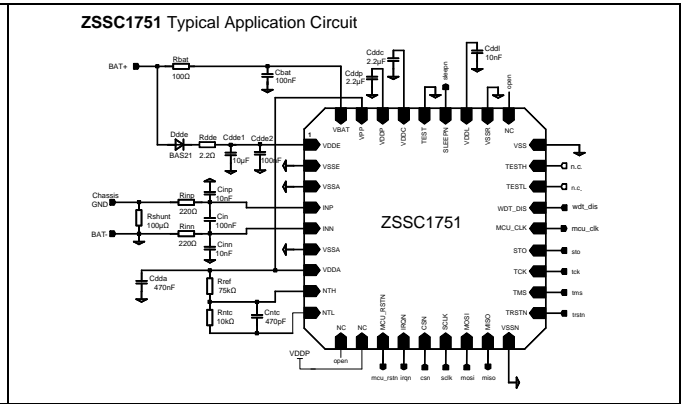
ZSSC1751 Typical Application Circuit

BAT+
Rbat
100Ω
Cbat
100nF
Cddp
2.2µF
Cddc
2.2µF
sleepn
Cddl
10nF
open
VBAT
VPP
VDDP
VDDC
TEST
SLEEPN
VDDL
VSSR
NC
Ddde
BAS21
Rdde
2.2Ω
Cdde1
10µF
Cdde2
100nF
1
VDDE
VSSE
VSSA
VSS
TESTH
n.c.
TESTL
n.c.
Chassis GND
Rinp
220Ω
Cinp
10nF
Cin
100nF
Rshunt
100µΩ
Rinn
220Ω
Cinn
10nF
BAT-
INP
INN
VSSA
VDDA
ZSSC1751
WDT_DIS
wdt_dis
MCU_CLK
mcu_clk
STO
sto
TCK
tck
TMS
tms
TRSTN
trstn
Cdda
470nF
Rref
75kΩ
Rntc
10kΩ
Cntc
470pF
NTH
NTL
NC
NC
MCU_RSTN
IRQN
CSN
SCLK
MOSI
MISO
VSSN
VDDP
open
mcu_rstn
irqn
csn
sclk
mosi
miso